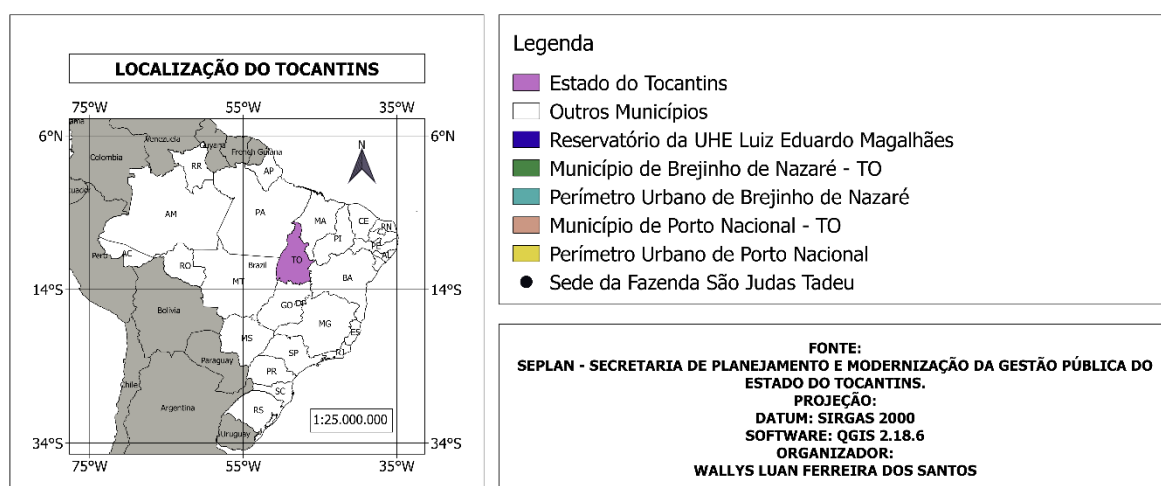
LOCALIZAÇÃO DO TOCANTINS

75°W
55°W
35°W
6°N
6°N
14°S
14°S
34°S
34°S
75°W
55°W
35°W

Venezuela
Guyana
Colombia
French Guiana
RR
AP
N
AM
PA
MA
CE
RN
PI
Peru
AC
RO
TO
Brazil
BA
MT
Bolivia
GO
DF
MG
ES
MS
SP
RJ
Paraguay
PR
SC
Chile
Argentina
RS
Uruguay
1:25.000.000

Legenda
Estado do Tocantins
Outros Municípios
Reservatório da UHE Luiz Eduardo Magalhães
Município de Brejinho de Nazaré - TO
Perímetro Urbano de Brejinho de Nazaré
Município de Porto Nacional - TO
Perímetro Urbano de Porto Nacional
Sede da Fazenda São Judas Tadeu

FONTE:
SEPLAN - SECRETARIA DE PLANEJAMENTO E MODERNIZAÇÃO DA GESTÃO PÚBLICA DO ESTADO DO TOCANTINS.
PROJEÇÃO:
DATUM: SIRGAS 2000
SOFTWARE: QGIS 2.18.6
ORGANIZADOR:
WALLYS LUAN FERREIRA DOS SANTOS